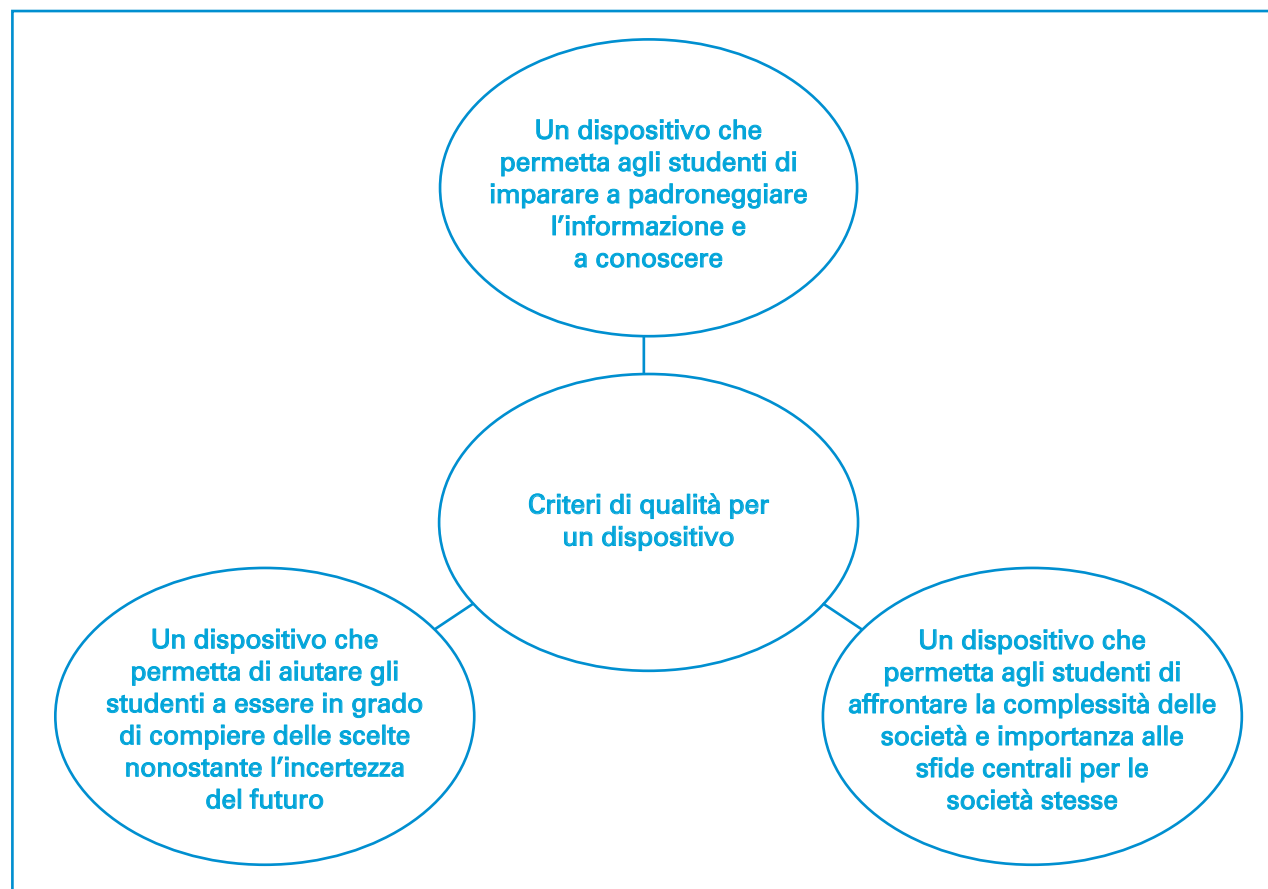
Un dispositivo che permetta agli studenti di imparare a padroneggiare l’informazione e a conoscere

Criteri di qualità per un dispositivo

Un dispositivo che permetta di aiutare gli studenti a essere in grado di compiere delle scelte nonostante l’incertezza del futuro

Un dispositivo che permetta agli studenti di affrontare la complessità delle società e importanza alle sfide centrali per le società stesse